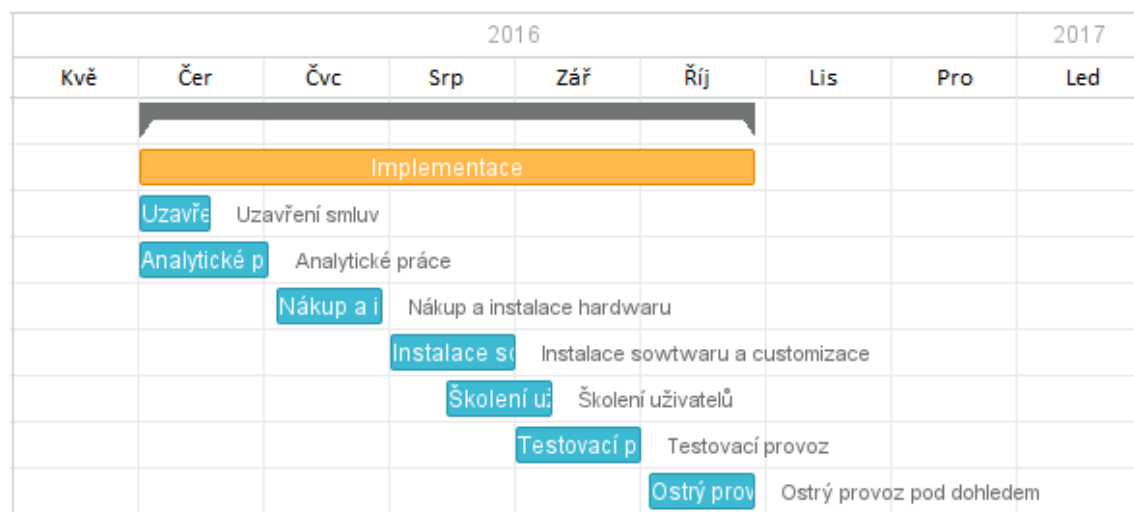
| | 2016 | | | | | | | 2017 |
|---|---|---|---|---|---|---|---|---|
| Kvě | Čer | Čvc | Srp | Zář | Říj | Lis | Pro | Led |

Implementace

Uzavře Uzavření smluv

Analytické p Analytické práce

Nákup a i Nákup a instalace hardwaru

Instalace sc Instalace sowtwaru a customizace

Školení u: Školení uživatelů

Testovací p Testovací provoz

Ostrý prov Ostrý provoz pod dohledem